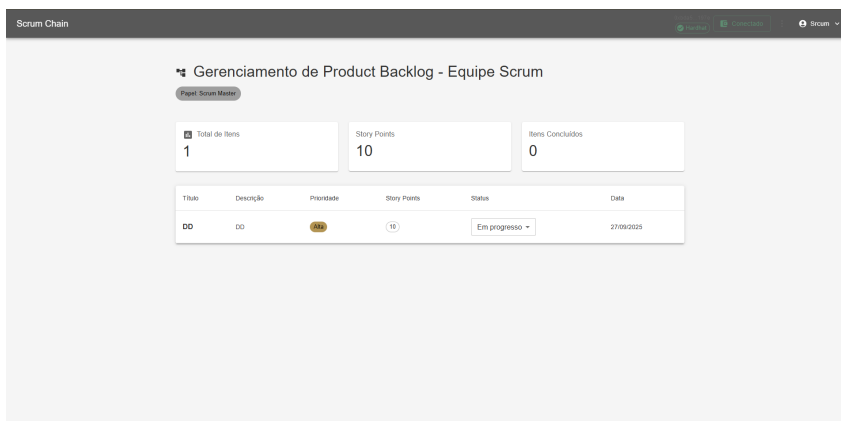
Scrum Chain

Hardhat Conectado Srcum

Gerenciamento de Product Backlog - Equipe Scrum

Papel: Scrum Master

Total de Itens
1

Story Points
10

Itens Concluídos
0

| Título | Descrição | Prioridade | Story Points | Status | Data |
|---|---|---|---|---|---|
| DD | DD | Alta | 10 | Em progresso | 27/09/2025 |